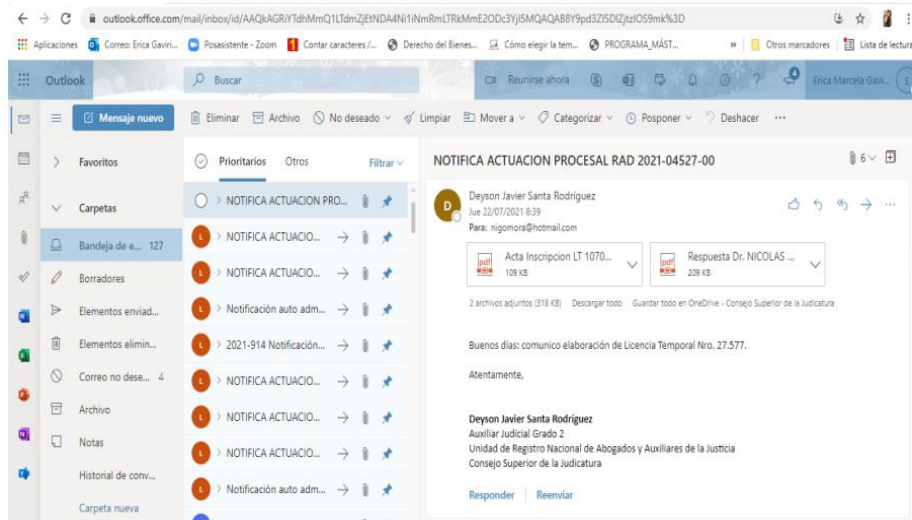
outlook.office.com/mail/inbox/id/AAQkAGRiYTdhMmQ1LTdmZjEtNDA4Ni1iNmRmLTRkMmE2ODc3YjI5MQAQAB8Y9pd3ZI5DlZjtzlOS9mk%3D

Aplicaciones  Correo: Erica Gaviri...  Posasistente - Zoom  Contar caracteres /...  Derecho del Bienes...  Cómo elegir la tem...  PROGRAMA_MÁST...  »  Otros marcadores  Lista de lectura

Outlook  Buscar  Reunirse ahora  Erica Marcela Gavi...

Mensaje nuevo  Eliminar  Archivo  No deseado  Limpiar  Mover a  Categorizar  Posponer  Deshacer  ···

Favoritos
Carpetas
Bandeja de e... 127
Borradores
Elementos enviad...
Elementos elimin...
Correo no dese... 4
Archivo
Notas
Historial de conv...
Carpeta nueva

Prioritarios  Otros  Filtrar

NOTIFICA ACTUACION PRO...
NOTIFICA ACTUACIO...
NOTIFICA ACTUACIO...
Notificación auto adm...
2021-914 Notificación...
NOTIFICA ACTUACIO...
NOTIFICA ACTUACIO...
NOTIFICA ACTUACIO...
Notificación auto adm...

NOTIFICA ACTUACION PROCESAL RAD 2021-04527-00

6

Deyson Javier Santa Rodríguez
Jue 22/07/2021 8:39
Para: nigomora@hotmail.com

Acta Inscripcion LT 1070...
109 KB

Respuesta Dr. NICOLAS ...
209 KB

2 archivos adjuntos (318 KB)  Descargar todo  Guardar todo en OneDrive - Consejo Superior de la Judicatura

Buenos días: comunico elaboración de Licencia Temporal Nro. 27.577.

Atentamente,

Deyson Javier Santa Rodríguez
Auxiliar Judicial Grado 2
Unidad de Registro Nacional de Abogados y Auxiliares de la Justicia
Consejo Superior de la Judicatura

Responder  Reenviar